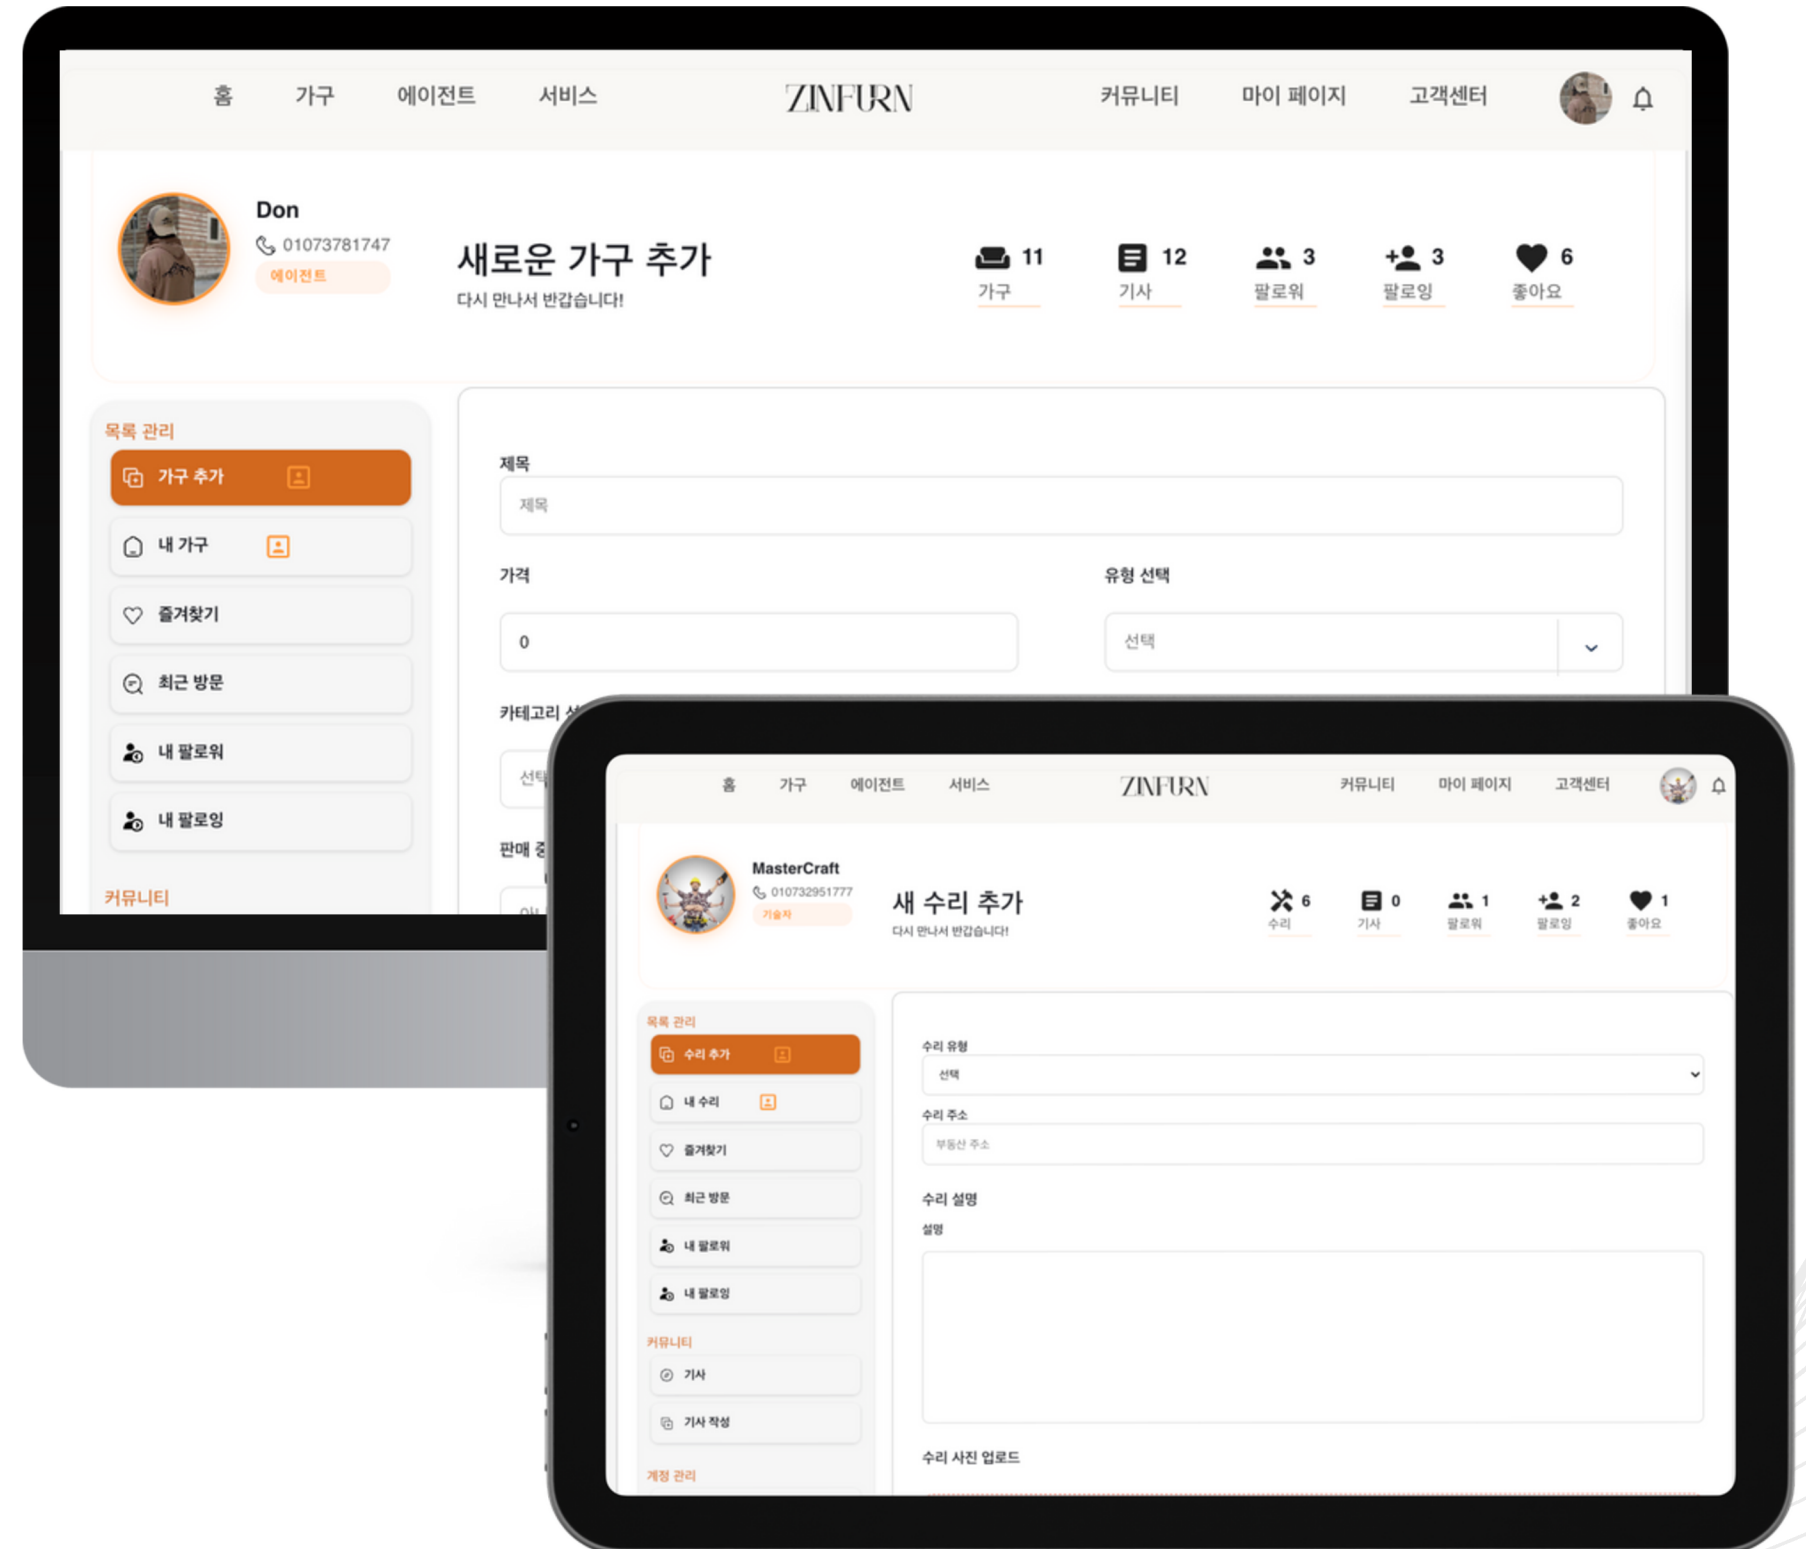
홈 가구 에이전트 서비스 ZINFURN 커뮤니티 마이 페이지 고객센터

Don
01073781747
에이전트

새로운 가구 추가
다시 만나서 반갑습니다!

11 가구
12 기사
3 팔로워
3 팔로잉
6 좋아요

목록 관리
가구 추가
내 가구
즐겨찾기
최근 방문
내 팔로워
내 팔로잉
커뮤니티

제목
제목
가격
0
유형 선택
선택
카테고리 선
선택
판매 중
이

홈 가구 에이전트 서비스 ZINFURN 커뮤니티 마이 페이지 고객센터

MasterCraft
010732951777
기술자

새 수리 추가
다시 만나서 반갑습니다!

6 수리
0 기사
1 팔로워
2 팔로잉
1 좋아요

목록 관리
수리 추가
내 수리
즐겨찾기
최근 방문
내 팔로워
내 팔로잉
커뮤니티
기사
기사 작성
계정 관리

수리 유형
선택
수리 주소
부동산 주소
수리 설명
설명
수리 사진 업로드